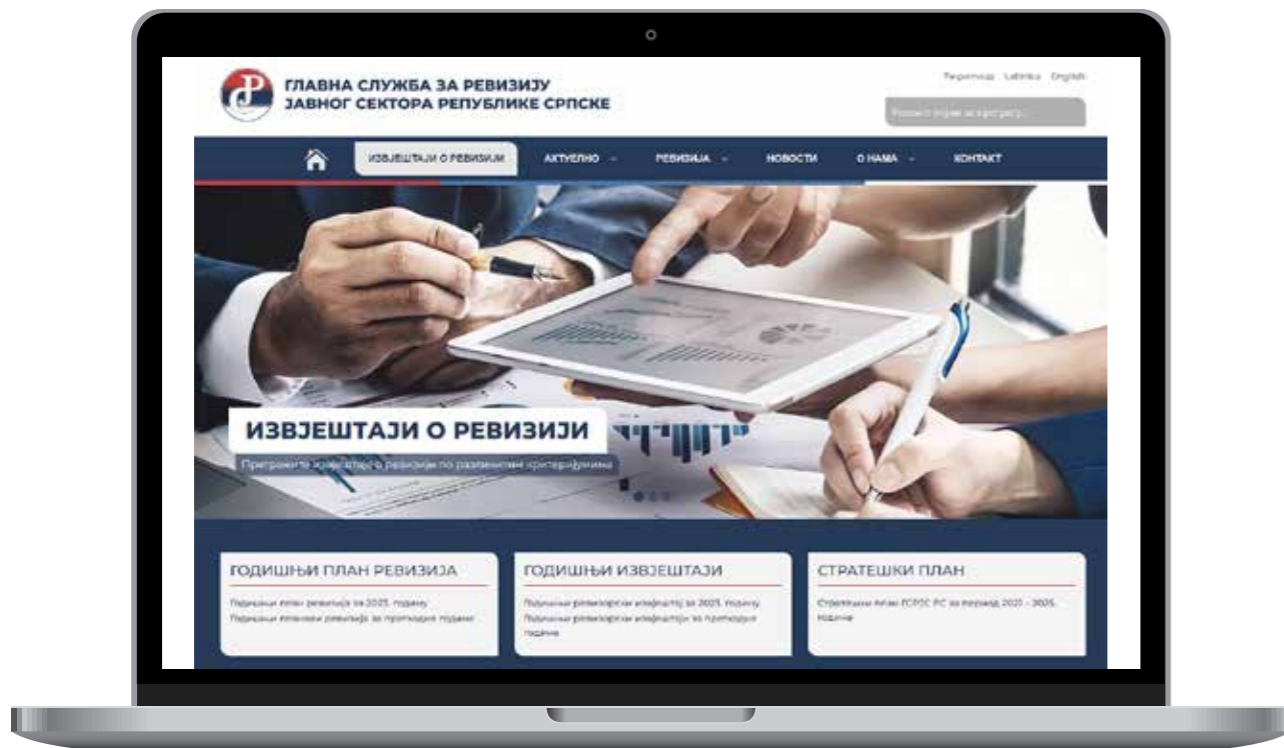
ГЛАВНА СЛУЖБА ЗА РЕВИЗИЈУ
ЈАВНОГ СЕКТОРА РЕПУБЛИКЕ СРПСКЕ

Регистар Latinica English

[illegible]

ИЗВЈЕШТАЈИ О РЕВИЗИЈИ АКТУЕЛНО РЕВИЗИЈА НОВОСТИ О НАМА КОНТАКТ

ИЗВЈЕШТАЈИ О РЕВИЗИЈИ

Претражите извјештаје о ревизији по различитим критеријумима

ГОДИШЊИ ПЛАН РЕВИЗИЈА

Годишњи план ревизија за 2025. годину
Годишњи планови ревизија за претходне године

ГОДИШЊИ ИЗВЈЕШТАЈИ

Годишњи ревизорски извјештај за 2025. годину
Годишњи ревизорски извјештаји за претходне године

СТРАТЕШКИ ПЛАН

Стратешки план ГСРЈС РС за период 2021 - 2025. године